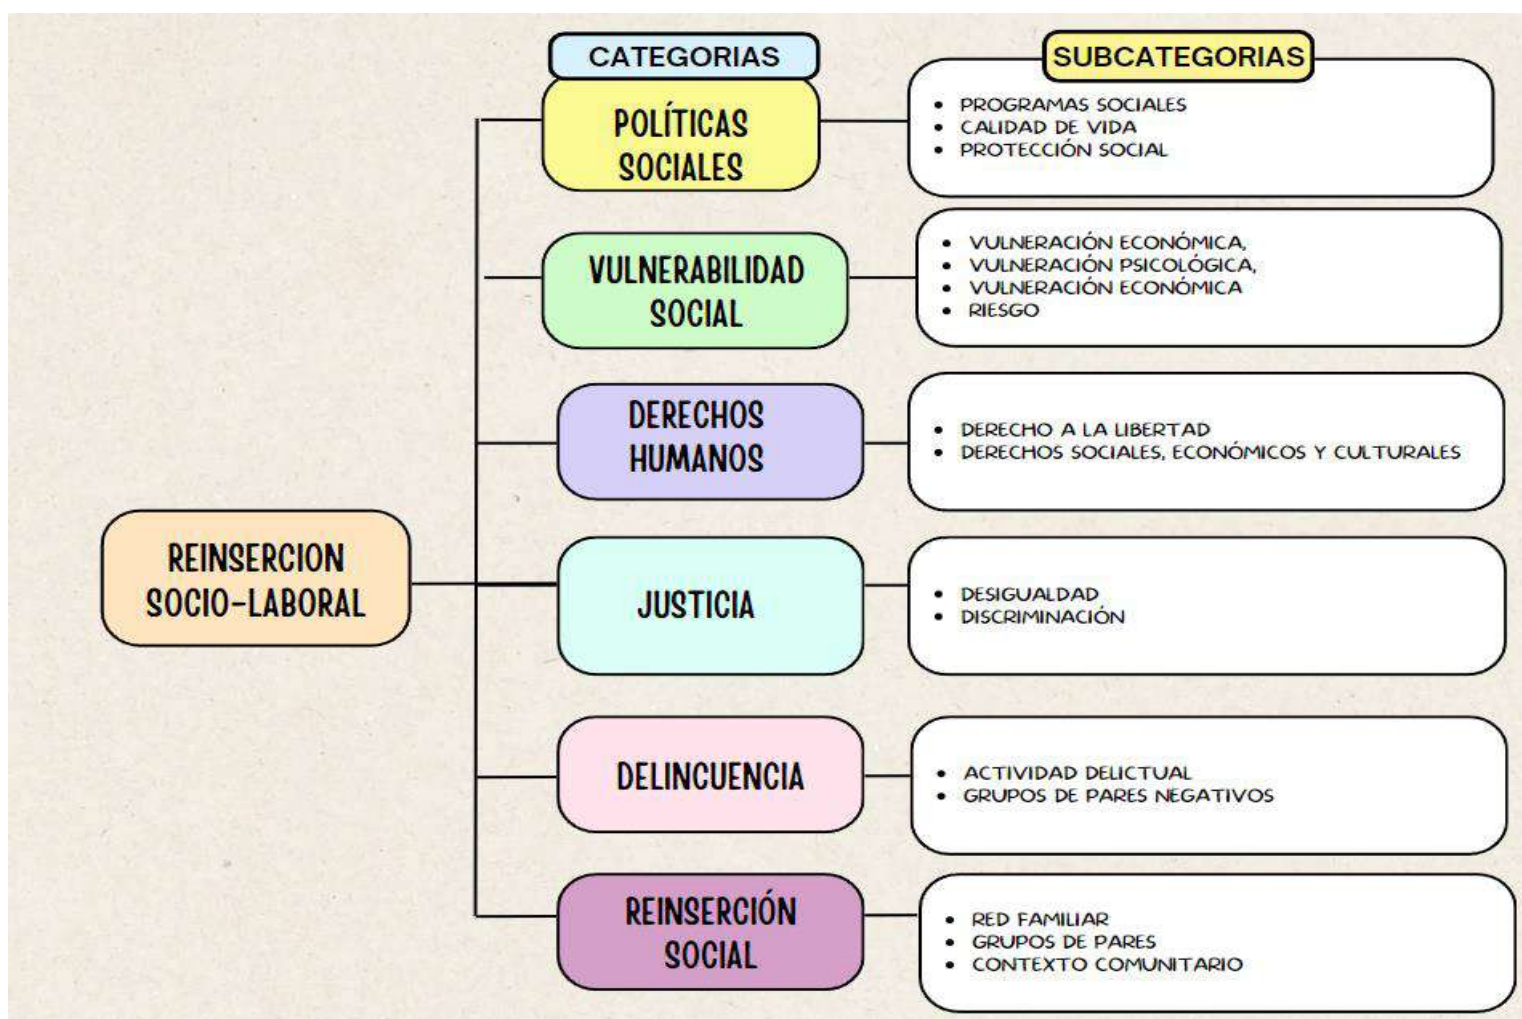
CATEGORIAS

SUBCATEGORIAS

REINSERCION SOCIO-LABORAL

POLÍTICAS SOCIALES

- PROGRAMAS SOCIALES
- CALIDAD DE VIDA
- PROTECCIÓN SOCIAL

VULNERABILIDAD SOCIAL

- VULNERACIÓN ECONÓMICA,
- VULNERACIÓN PSICOLÓGICA,
- VULNERACIÓN ECONÓMICA
- RIESGO

DERECHOS HUMANOS

- DERECHO A LA LIBERTAD
- DERECHOS SOCIALES, ECONÓMICOS Y CULTURALES

JUSTICIA

- DESIGUALDAD
- DISCRIMINACIÓN

DELINCUENCIA

- ACTIVIDAD DELICTUAL
- GRUPOS DE PARES NEGATIVOS

REINSERCIÓN SOCIAL

- RED FAMILIAR
- GRUPOS DE PARES
- CONTEXTO COMUNITARIO